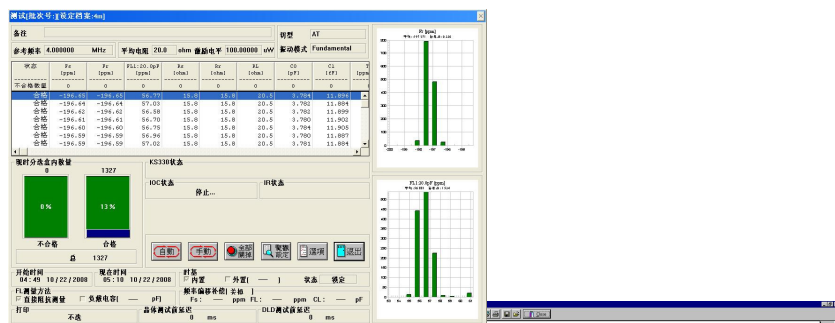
测试[批次号:][设定档案:4m]

备注

切型 AT

参考频率 4.000000 MHz 平均电阻 20.0 ohm 激励电平 100.00000 uW 振动模式 Fundamental

| 状态 | Fs [ppm] | Fr [ppm] | FL1:20.0pF [ppm] | Rr [ohm] | Rr [ohm] | RL [ohm] | C0 [pF] | C1 [fF] |
|---|---|---|---|---|---|---|---|---|
| 不合格数量 | 0 | 0 | 0 | 0 | 0 | 0 | 0 | 0 |
| 合格 | -196.65 | -196.65 | 56.77 | 15.8 | 15.8 | 20.5 | 3.784 | 11.896 |
| 合格 | -196.64 | -196.64 | 57.03 | 15.8 | 15.8 | 20.5 | 3.782 | 11.884 |
| 合格 | -196.62 | -196.62 | 56.58 | 15.8 | 15.8 | 20.5 | 3.782 | 11.899 |
| 合格 | -196.61 | -196.61 | 56.70 | 15.8 | 15.8 | 20.5 | 3.780 | 11.902 |
| 合格 | -196.60 | -196.60 | 56.75 | 15.8 | 15.8 | 20.5 | 3.784 | 11.905 |
| 合格 | -196.59 | -196.59 | 56.96 | 15.8 | 15.8 | 20.5 | 3.780 | 11.887 |
| 合格 | -196.59 | -196.59 | 57.02 | 15.8 | 15.8 | 20.5 | 3.781 | 11.884 |

现时分选盒内数量
0 1327
0% 13%
不合格 合格
总 1327

KS330状态
IOC状态
停止...
IR状态

自动 手动 全部删除 重新设定 温度 退出

开始时间 04:49 10/22/2008
现在时间 05:10 10/22/2008
时基 内置 外置[ — ] 状态 锁定

FL测量方法 直接阻抗测量 负载电容[ — pF]
频率偏移补偿[无修 ] Fs: — ppm FL: — ppm CL: — pF

打印 不选
晶体测试前延迟 0 ms
DLD测试前延迟 0 ms

Fr [ppm]

FL1:20.0pF [ppm]